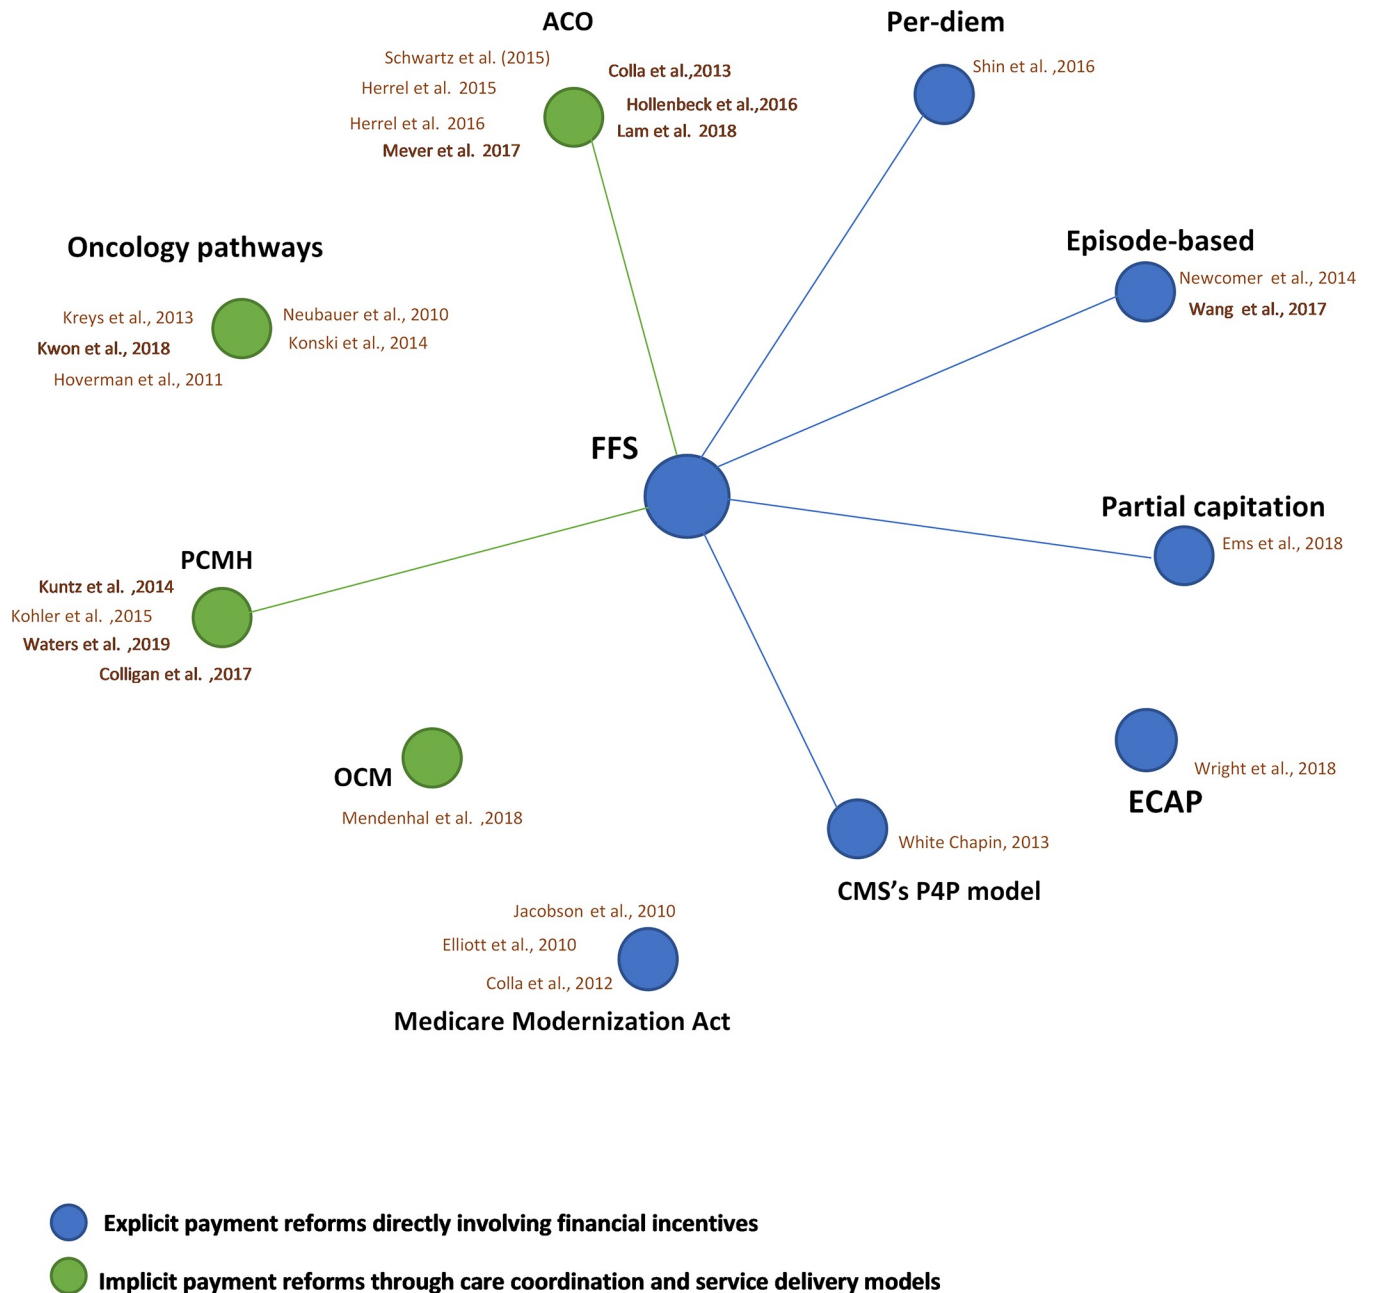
ACO

Schwartz et al. (2015)
Herrel et al. 2015
Herrel et al. 2016
Mever et al. 2017
Colla et al.,2013
Hollenbeck et al.,2016
Lam et al. 2018

Per-diem

Shin et al. ,2016

Oncology pathways

Kreys et al., 2013
Kwon et al., 2018
Hoverman et al., 2011
Neubauer et al., 2010
Konski et al., 2014

Episode-based

Newcomer et al., 2014
Wang et al., 2017

FFS

Partial capitation

Ems et al., 2018

PCMH

Kuntz et al. ,2014
Kohler et al. ,2015
Waters et al. ,2019
Colligan et al. ,2017

OCM

Mendenhal et al. ,2018

Wright et al., 2018

ECAP

White Chapin, 2013

CMS's P4P model

Jacobson et al., 2010
Elliott et al., 2010
Colla et al., 2012

Medicare Modernization Act

Explicit payment reforms directly involving financial incentives

Implicit payment reforms through care coordination and service delivery models